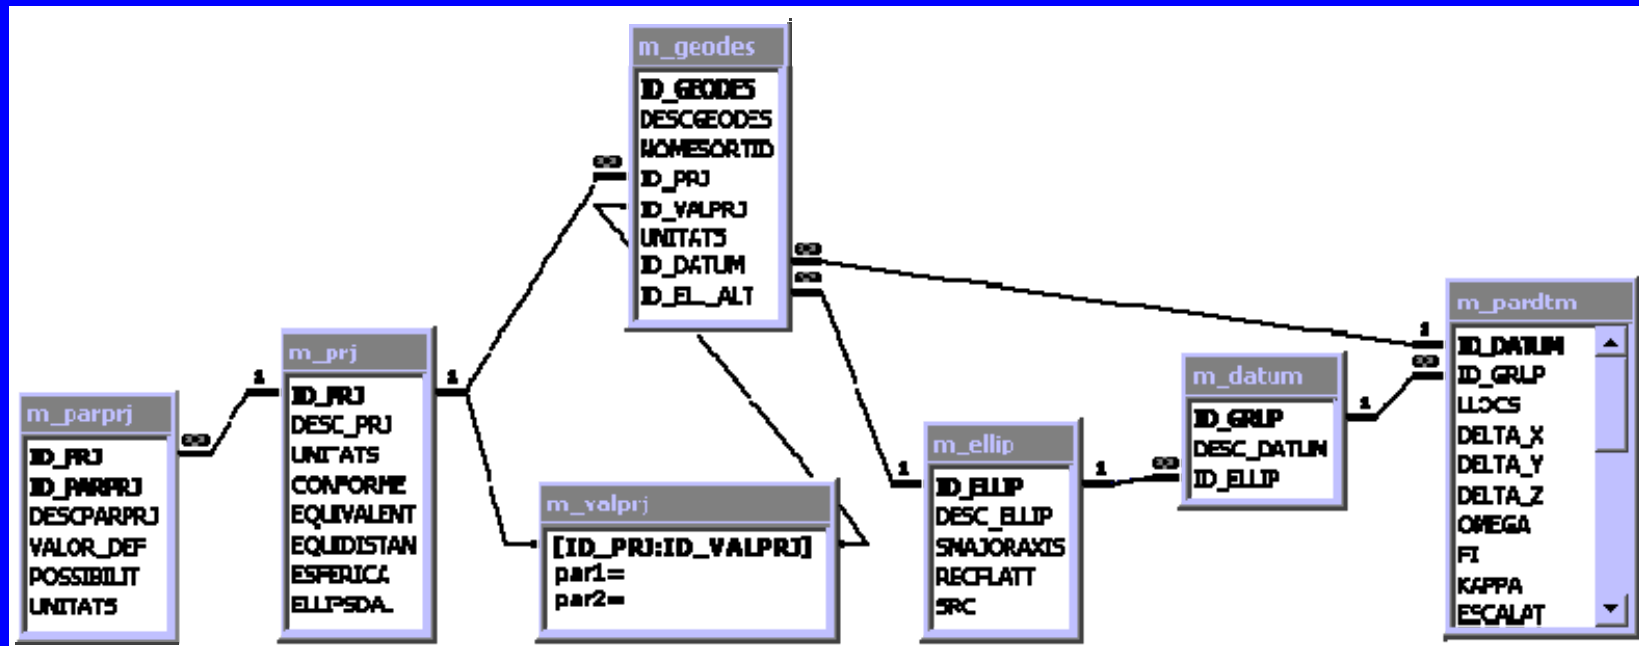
m_geodes
ID_GEODES
DESCGEODES
NOMESORTID
ID_PRJ
ID_VALPRJ
UNITATS
ID_DATUM
ID_EL_ALT

m_parprj
ID_PRJ
ID_PARPRJ
DESCPARPRJ
VALOR_DEF
POSSIBILIT
UNITATS

m_prj
ID_PRJ
DESC_PRJ
UNITATS
CONFORME
EQUIVALENT
EQUIDISTAN
ESFERICA
ELLIPSDA

m_valprj
[ID_PRJ:ID_VALPRJ]
par1=
par2=

m_ellip
ID_ELLIP
DESC_ELLIP
SMAJORAXIS
RECFLATT
SRC

m_datum
ID_GRUP
DESC_DATUM
ID_ELLIP

m_pardtm
ID_DATUM
ID_GRUP
LLOCS
DELTA_X
DELTA_Y
DELTA_Z
OMEGA
FI
KAPPA
ESCALAT

∞ 1 1 ∞ ∞ ∞ 1 1 1 ∞ 1 ∞ 1